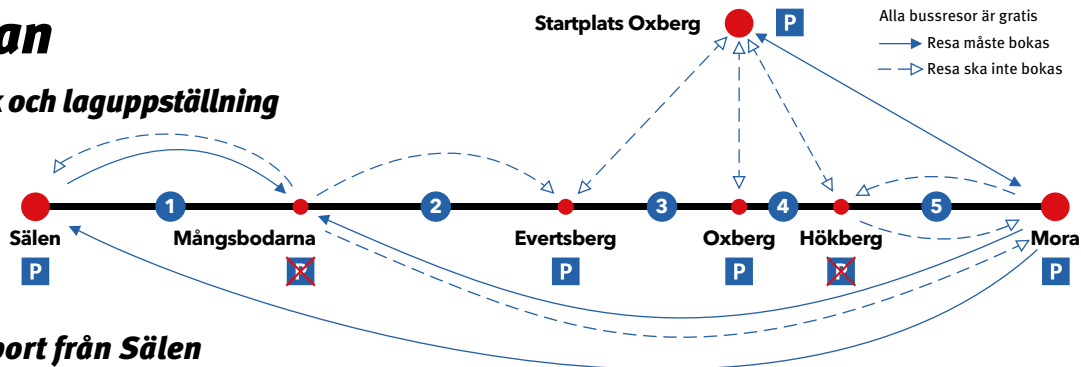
an

k och laguppställning

Startplats Oxberg P

Alla bussresor är gratis
Resa måste bokas
Resa ska inte bokas

1 2 3 4 5

Sälen
P

Mångsbodarna
P

Evertsberg
P

Oxberg
P

Hökberg
P

Mora
P

port från Sälen